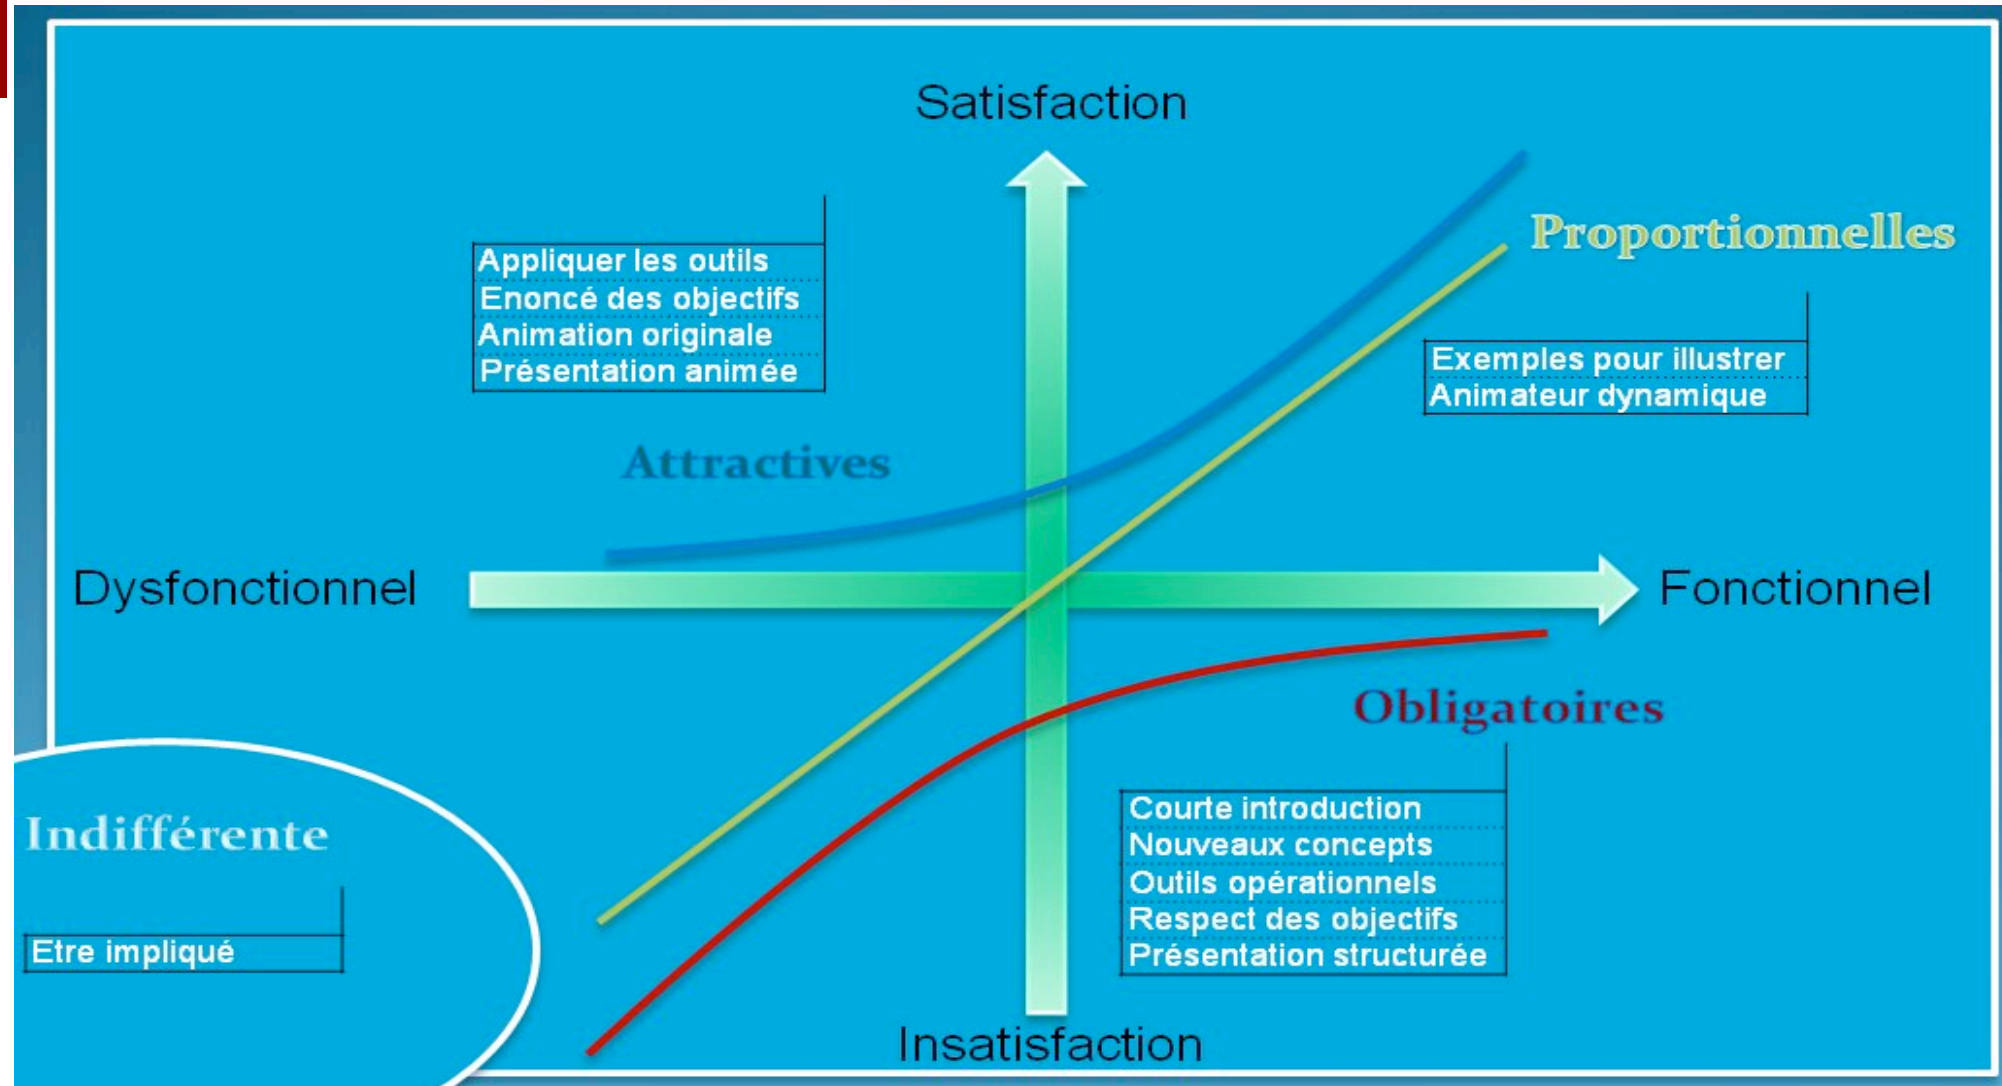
Satisfaction

Appliquer les outils
Enoncé des objectifs
Animation originale
Présentation animée

Proportionnelles

Exemples pour illustrer
Animateur dynamique

Attractives

Dysfonctionnel

Fonctionnel

Obligatoires

Indifférente

Etre impliqué

Courte introduction
Nouveaux concepts
Outils opérationnels
Respect des objectifs
Présentation structurée

Insatisfaction